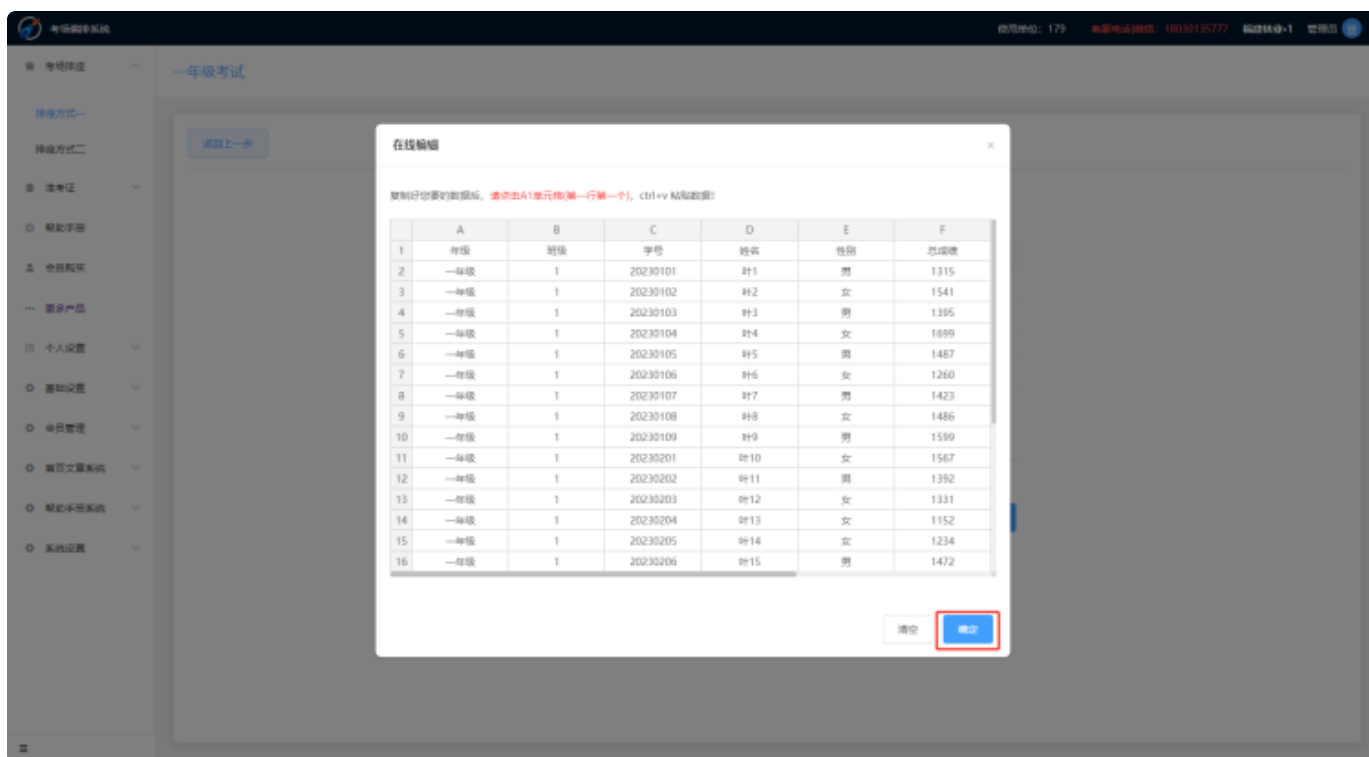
考场编排系统

使用单位：179　客服电话|微信：18030135777　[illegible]　管理员

考场排座
排座方式一
排座方式二
准考证
帮助手册
会员购买
更多产品
个人设置
基础设置
会员管理
首页文章系统
帮助手册系统
系统设置

一年级考试

返回上一步

在线编辑

×

复制好您要的数据后，请点击A1单元格(第一行第一个)，ctrl+v 粘贴数据!

| | A | B | C | D | E | F |
|---|---|---|---|---|---|---|
| 1 | 年级 | 班级 | 学号 | 姓名 | 性别 | 总成绩 |
| 2 | 一年级 | 1 | 20230101 | 叶1 | 男 | 1315 |
| 3 | 一年级 | 1 | 20230102 | 叶2 | 女 | 1541 |
| 4 | 一年级 | 1 | 20230103 | 叶3 | 男 | 1395 |
| 5 | 一年级 | 1 | 20230104 | 叶4 | 女 | 1699 |
| 6 | 一年级 | 1 | 20230105 | 叶5 | 男 | 1487 |
| 7 | 一年级 | 1 | 20230106 | 叶6 | 女 | 1260 |
| 8 | 一年级 | 1 | 20230107 | 叶7 | 男 | 1423 |
| 9 | 一年级 | 1 | 20230108 | 叶8 | 女 | 1486 |
| 10 | 一年级 | 1 | 20230109 | 叶9 | 男 | 1599 |
| 11 | 一年级 | 1 | 20230201 | 叶10 | 女 | 1567 |
| 12 | 一年级 | 1 | 20230202 | 叶11 | 男 | 1392 |
| 13 | 一年级 | 1 | 20230203 | 叶12 | 女 | 1331 |
| 14 | 一年级 | 1 | 20230204 | 叶13 | 女 | 1152 |
| 15 | 一年级 | 1 | 20230205 | 叶14 | 女 | 1234 |
| 16 | 一年级 | 1 | 20230206 | 叶15 | 男 | 1472 |

清空　确定